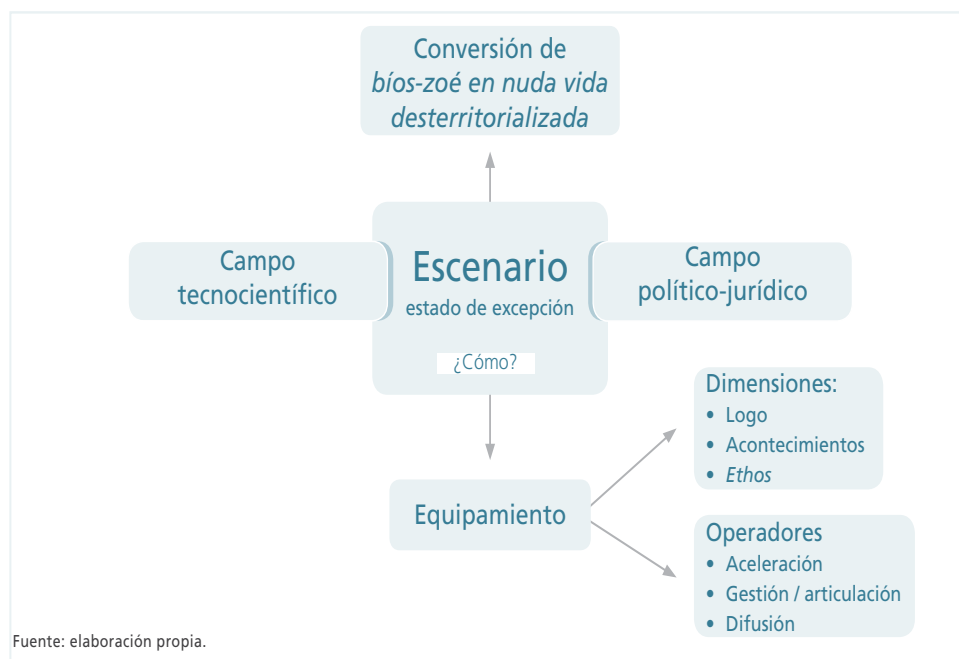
Conversión de
*bíos-zoé en nuda vida desterritorializada*

Campo tecnocientífico

Escenario
estado de excepción

¿Cómo?

Campo político-jurídico

Equipamiento

Dimensiones:
• Logo
• Acontecimientos
• *Ethos*

Operadores
• Aceleración
• Gestión / articulación
• Difusión

Fuente: elaboración propia.